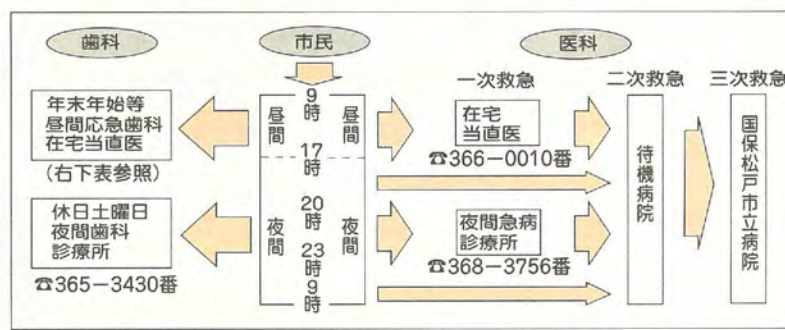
歯科

市民

医科

年末年始等
昼間応急歯科
在宅当直医

（右下表参照）

休日土曜日
夜間歯科
診療所

☎365－3430番

9時
昼間
昼間
17時

20時
夜間
夜間
23時
9時

一次救急

在宅
当直医

☎366－0010番

夜間急病
診療所

☎368－3756番

二次救急

待機病院

三次救急

国保松戸市立病院